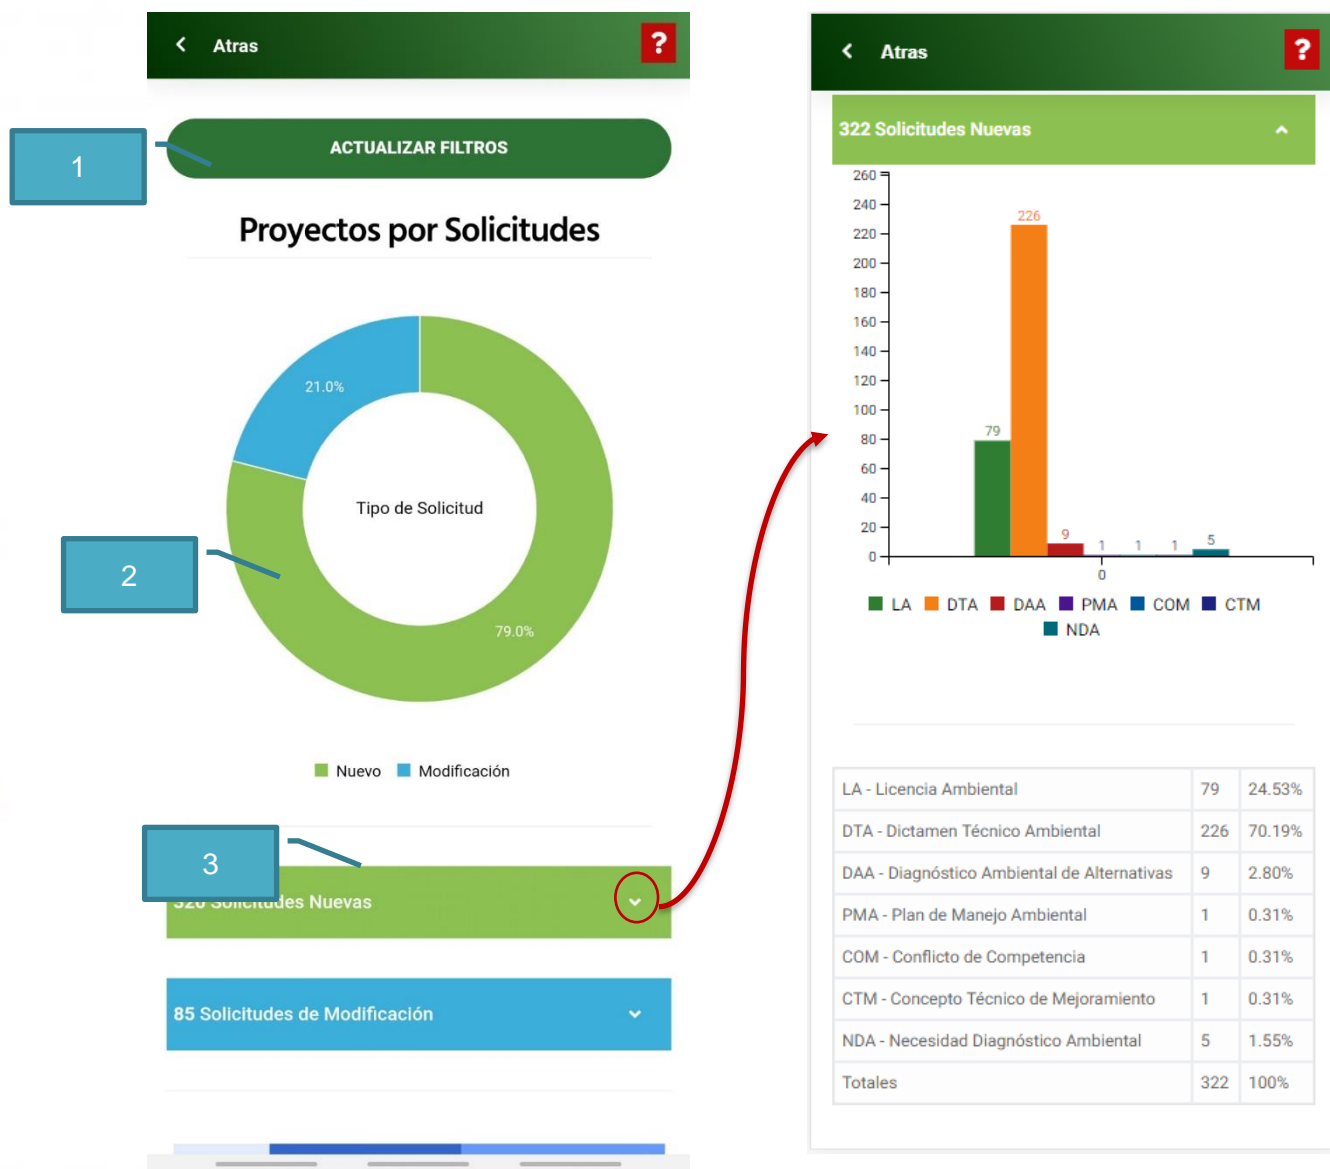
Atras

?

1

ACTUALIZAR FILTROS

Proyectos por Solicitudes

21.0%

Tipo de Solicitud

2

79.0%

Nuevo Modificación

3

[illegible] Nuevas

85 Solicitudes de Modificación

Atras

?

322 Solicitudes Nuevas

260
240
220
200
180
160
140
120
100
80
60
40
20
0

226
79
9
1
1
1
5

0

LA DTA DAA PMA COM CTM NDA

| LA - Licencia Ambiental | 79 | 24.53% |
|---|---|---|
| DTA - Dictamen Técnico Ambiental | 226 | 70.19% |
| DAA - Diagnóstico Ambiental de Alternativas | 9 | 2.80% |
| PMA - Plan de Manejo Ambiental | 1 | 0.31% |
| COM - Conflicto de Competencia | 1 | 0.31% |
| CTM - Concepto Técnico de Mejoramiento | 1 | 0.31% |
| NDA - Necesidad Diagnóstico Ambiental | 5 | 1.55% |
| Totales | 322 | 100% |